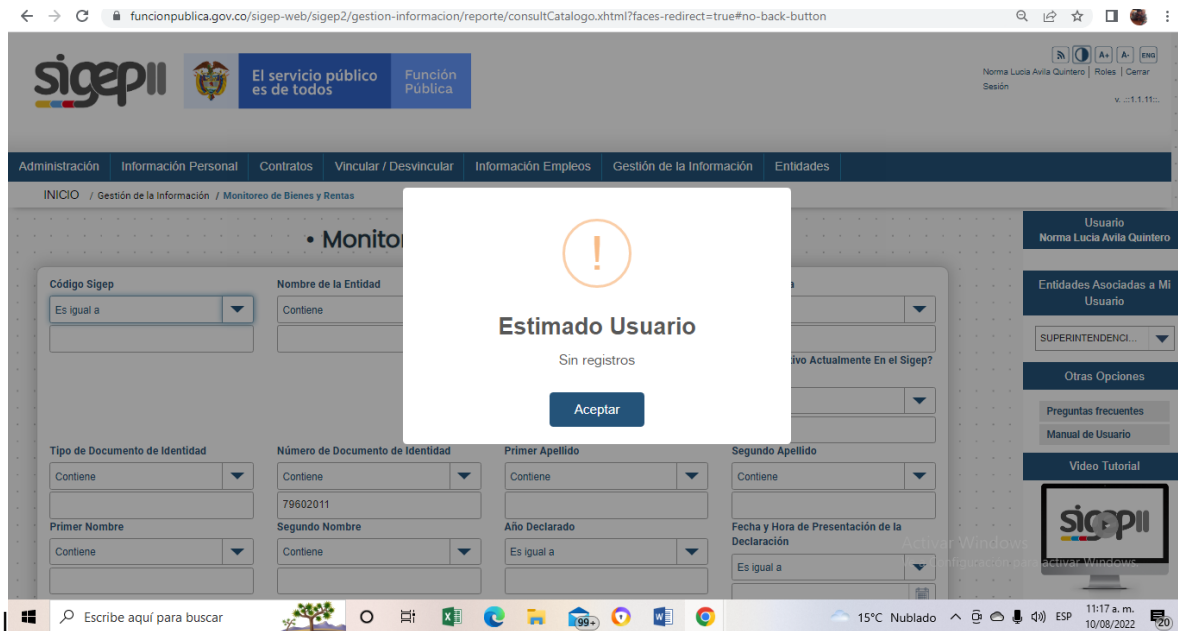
funcionpublica.gov.co/sigep-web/sigep2/gestion-informacion/reporte/consultCatalogo.xhtml?faces-redirect=true#no-back-button

sigepII

El servicio público es de todos

Función Pública

A+ A- ENG

Norma Lucia Avila Quintero | Roles | Cerrar Sesión

v. .:1.1.11:.

Administración | Información Personal | Contratos | Vincular / Desvincular | Información Empleos | Gestión de la Información | Entidades

INICIO / Gestión de la Información / Monitoreo de Bienes y Rentas

• Monitor

Código Sigep
Es igual a

Nombre de la Entidad
Contiene

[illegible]a

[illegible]tivo Actualmente En el Sigep?

Tipo de Documento de Identidad
Contiene

Número de Documento de Identidad
Contiene
79602011

Primer Apellido
Contiene

Segundo Apellido
Contiene

Primer Nombre
Contiene

Segundo Nombre
Contiene

Año Declarado
Es igual a

Fecha y Hora de Presentación de la Declaración
Es igual a

!

Estimado Usuario

Sin registros

Aceptar

Usuario
Norma Lucia Avila Quintero

Entidades Asociadas a Mi Usuario

SUPERINTENDENCI...

Otras Opciones

Preguntas frecuentes

Manual de Usuario

Video Tutorial

sigepII

Activar Windows
Ve a Configuración para activar Windows.

Escribe aquí para buscar

99+

15°C Nublado ESP 11:17 a. m. 10/08/2022 20